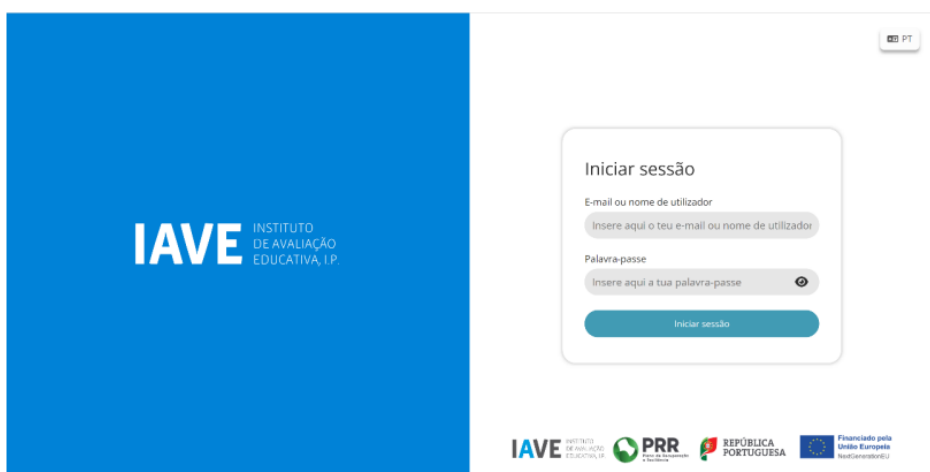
IAVE INSTITUTO DE AVALIAÇÃO EDUCATIVA, I.P.

PT

Iniciar sessão

E-mail ou nome de utilizador

Insere aqui o teu e-mail ou nome de utilizador

Palavra-passe

Insere aqui a tua palavra-passe

Iniciar sessão

IAVE INSTITUTO DE AVALIAÇÃO EDUCATIVA, I.P.

PRR Plano de Recuperação e Resiliência

REPÚBLICA PORTUGUESA

Financiado pela União Europeia NextGenerationEU